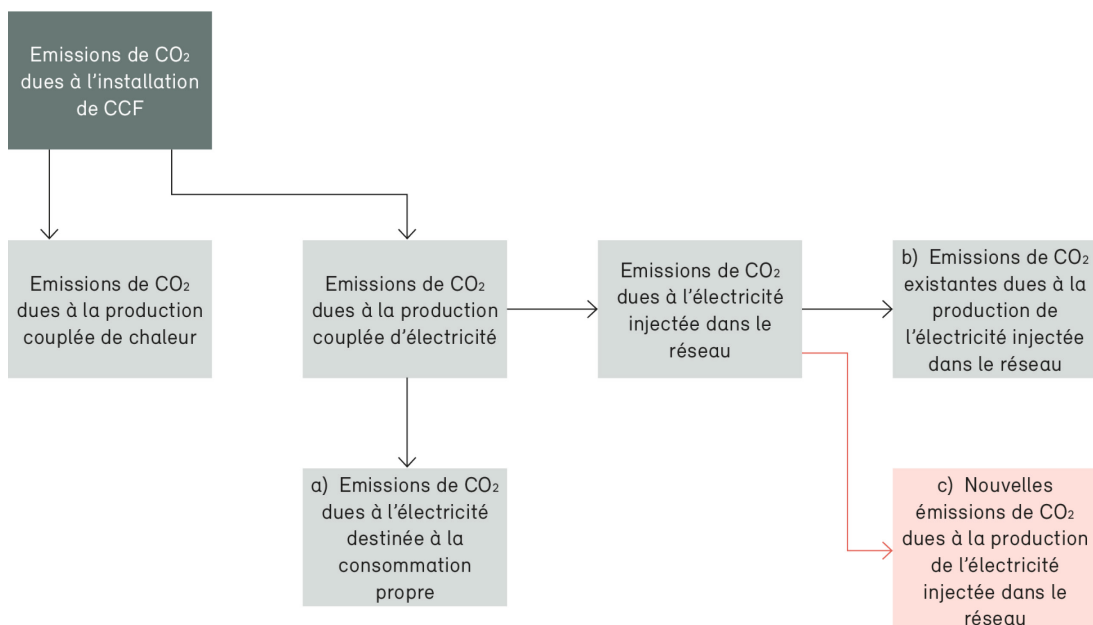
Emissions de $CO_2$ dues à l’installation de CCF

Emissions de $CO_2$ dues à la production couplée de chaleur

Emissions de $CO_2$ dues à la production couplée d’électricité

Emissions de $CO_2$ dues à l’électricité injectée dans le réseau

b) Emissions de $CO_2$ existantes dues à la production de l’électricité injectée dans le réseau

a) Emissions de $CO_2$ dues à l’électricité destinée à la consommation propre

c) Nouvelles émissions de $CO_2$ dues à la production de l’électricité injectée dans le réseau